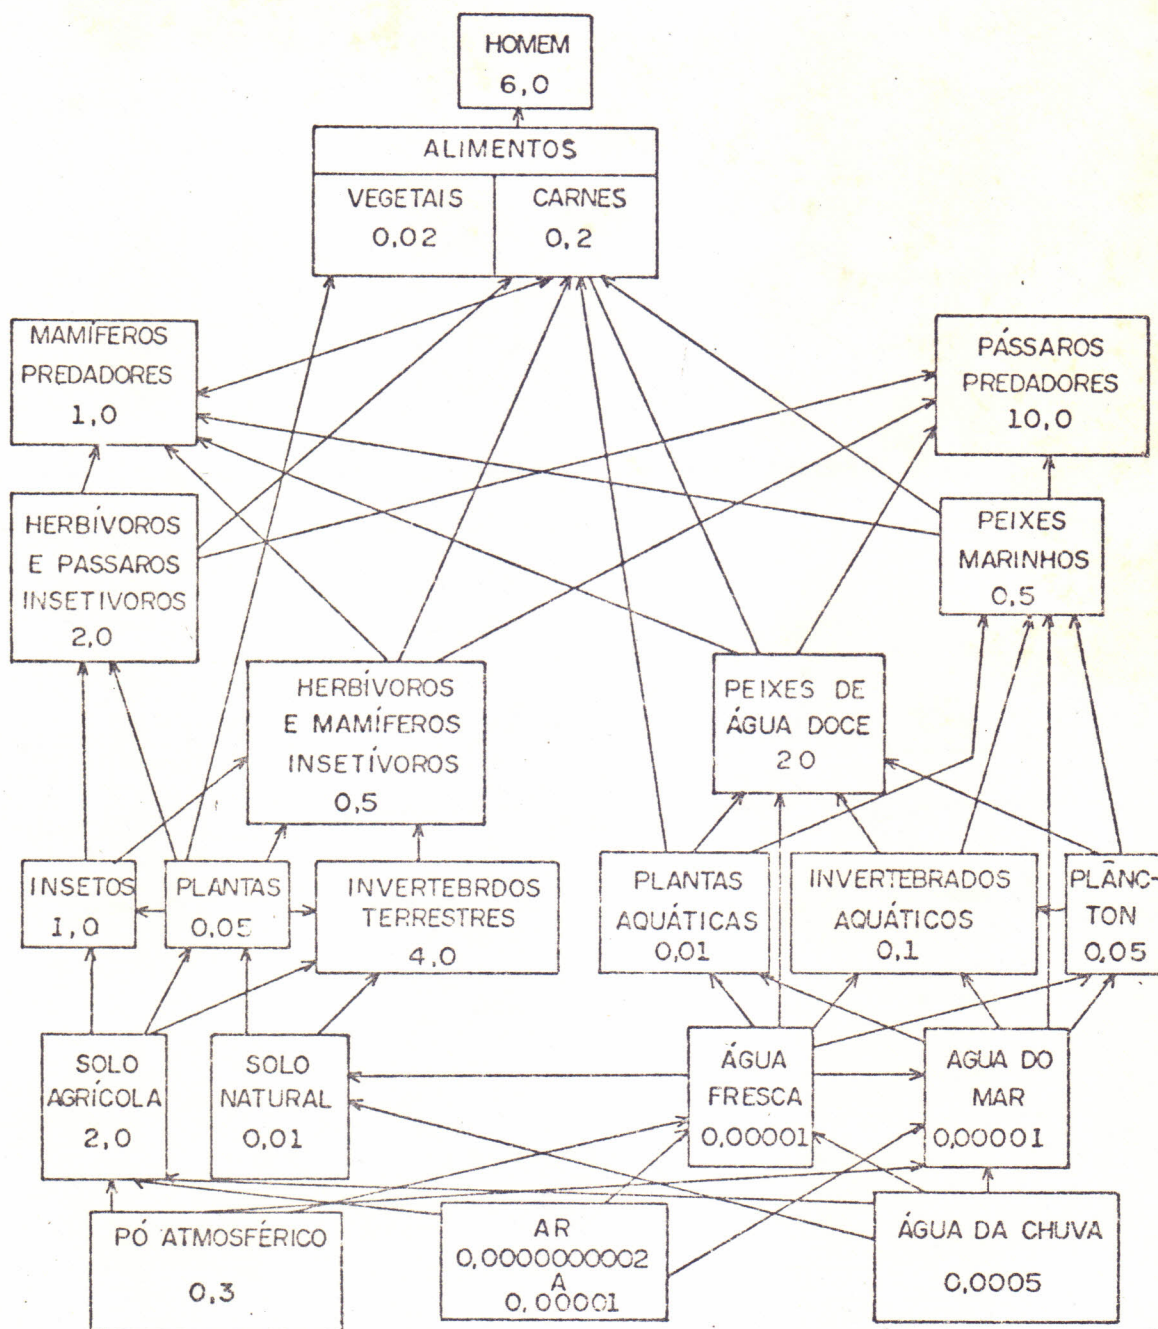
HOMEM
6,0

ALIMENTOS

VEGETAIS
0,02

CARNES
0,2

MAMÍFEROS PREDADORES
1,0

PÁSSAROS PREDADORES
10,0

HERBÍVOROS E PASSAROS INSETIVOROS
2,0

PEIXES MARINHOS
0,5

HERBÍVOROS E MAMÍFEROS INSETÍVOROS
0,5

PEIXES DE ÁGUA DOCE
20

INSETOS
1,0

PLANTAS
0,05

INVERTEBRDOS TERRESTRES
4,0

PLANTAS AQUÁTICAS
0,01

INVERTEBRADOS AQUÁTICOS
0,1

PLÂNC-TON
0,05

SOLO AGRÍCOLA
2,0

SOLO NATURAL
0,01

ÁGUA FRESCA
0,00001

AGUA DO MAR
0,00001

PÓ ATMOSFÉRICO
0,3

AR
0,0000000002
A
0,00001

ÁGUA DA CHUVA
0,0005